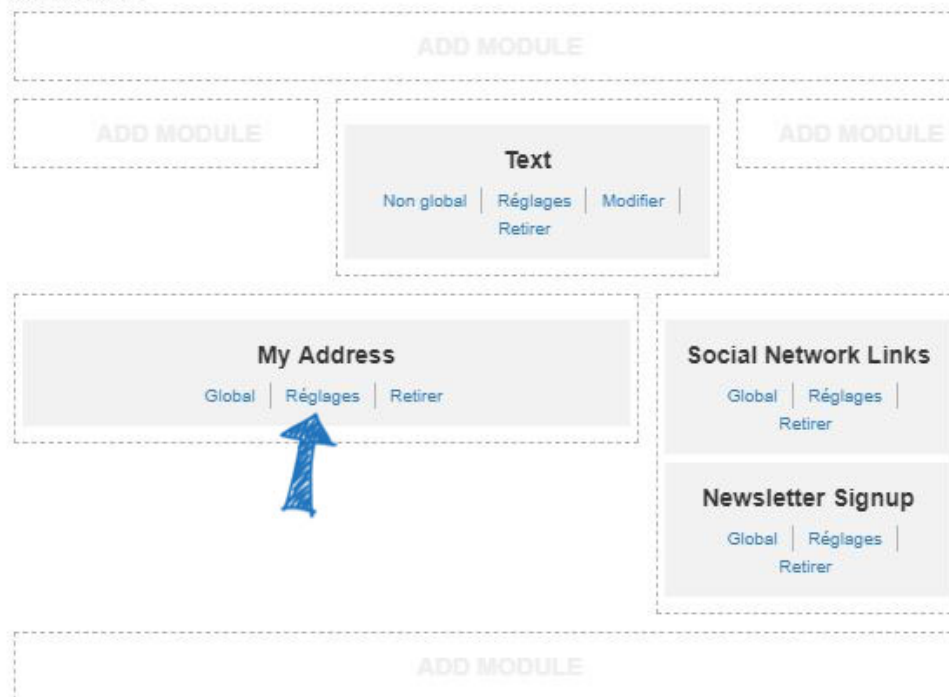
ADD MODULE

ADD MODULE

Text
Non global | Réglages | Modifier | Retirer

ADD MODULE

My Address
Global | Réglages | Retirer

Social Network Links
Global | Réglages | Retirer

Newsletter Signup
Global | Réglages | Retirer

ADD MODULE